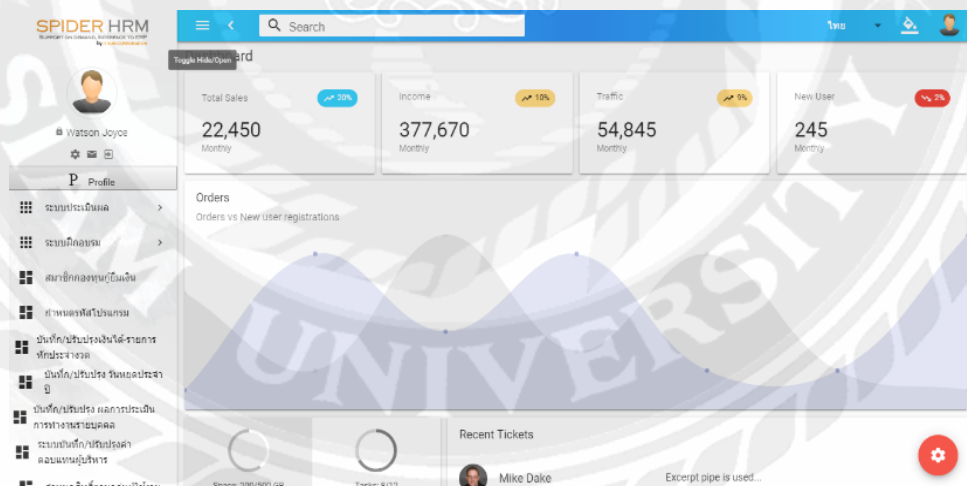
SPIDER HRM
SUPPORT ON DEMAND, INTERFACE TO ERP
by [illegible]

Search
ไทย

Toggle Hide/Open
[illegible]board

Watson Joyce

P Profile

ระบบประเมินผล
ระบบฝึกอบรม
สมาชิกกองทุนกู้ยืมเงิน
กำหนดรหัสโปรแกรม
บันทึก/ปรับปรุงเงินได้-รายการหักประจำงวด
บันทึก/ปรับปรุง วันหยุดประจำปี
บันทึก/ปรับปรุง ผลการประเมินการทำงานรายบุคคล
ระบบบันทึก/ปรับปรุงค่าตอบแทนผู้บริหาร

Total Sales 20%
22,450
Monthly

Income 10%
377,670
Monthly

Traffic 9%
54,845
Monthly

New User 2%
245
Monthly

Orders
Orders vs New user registrations

Recent Tickets
Mike Dake
Excerpt pipe is used...